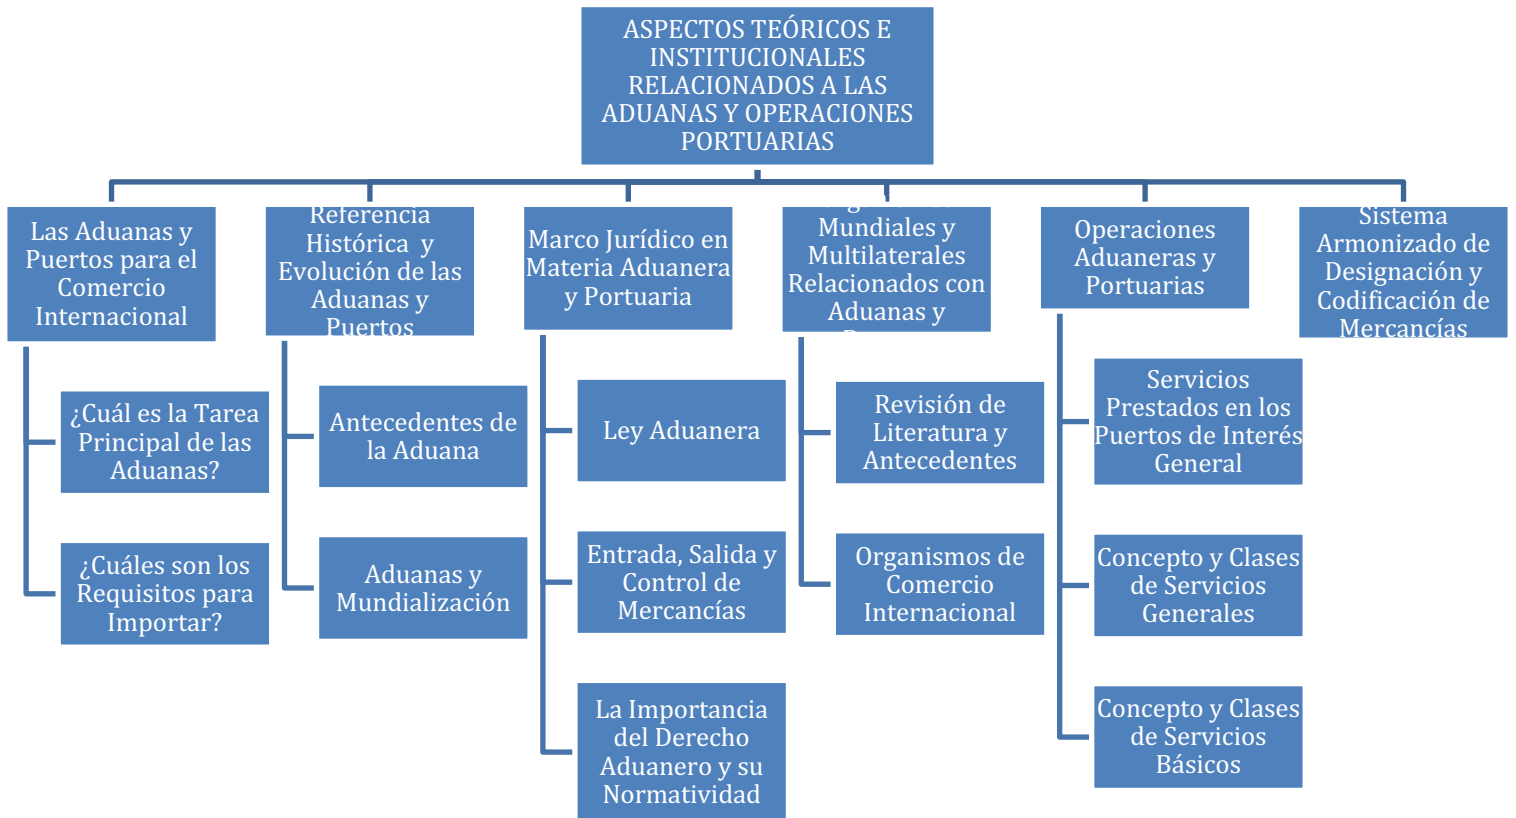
ASPECTOS TEÓRICOS E INSTITUCIONALES RELACIONADOS A LAS ADUANAS Y OPERACIONES PORTUARIAS

Las Aduanas y Puertos para el Comercio Internacional

¿Cuál es la Tarea Principal de las Aduanas?

¿Cuáles son los Requisitos para Importar?

Referencia Histórica y Evolución de las Aduanas y Puertos

Antecedentes de la Aduana

Aduanas y Mundialización

Marco Jurídico en Materia Aduanera y Portuaria

Ley Aduanera

Entrada, Salida y Control de Mercancías

La Importancia del Derecho Aduanero y su Normatividad

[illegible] Mundiales y Multilaterales Relacionados con Aduanas y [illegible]

Revisión de Literatura y Antecedentes

Organismos de Comercio Internacional

Operaciones Aduaneras y Portuarias

Servicios Prestados en los Puertos de Interés General

Concepto y Clases de Servicios Generales

Concepto y Clases de Servicios Básicos

Sistema Armonizado de Designación y Codificación de Mercancías